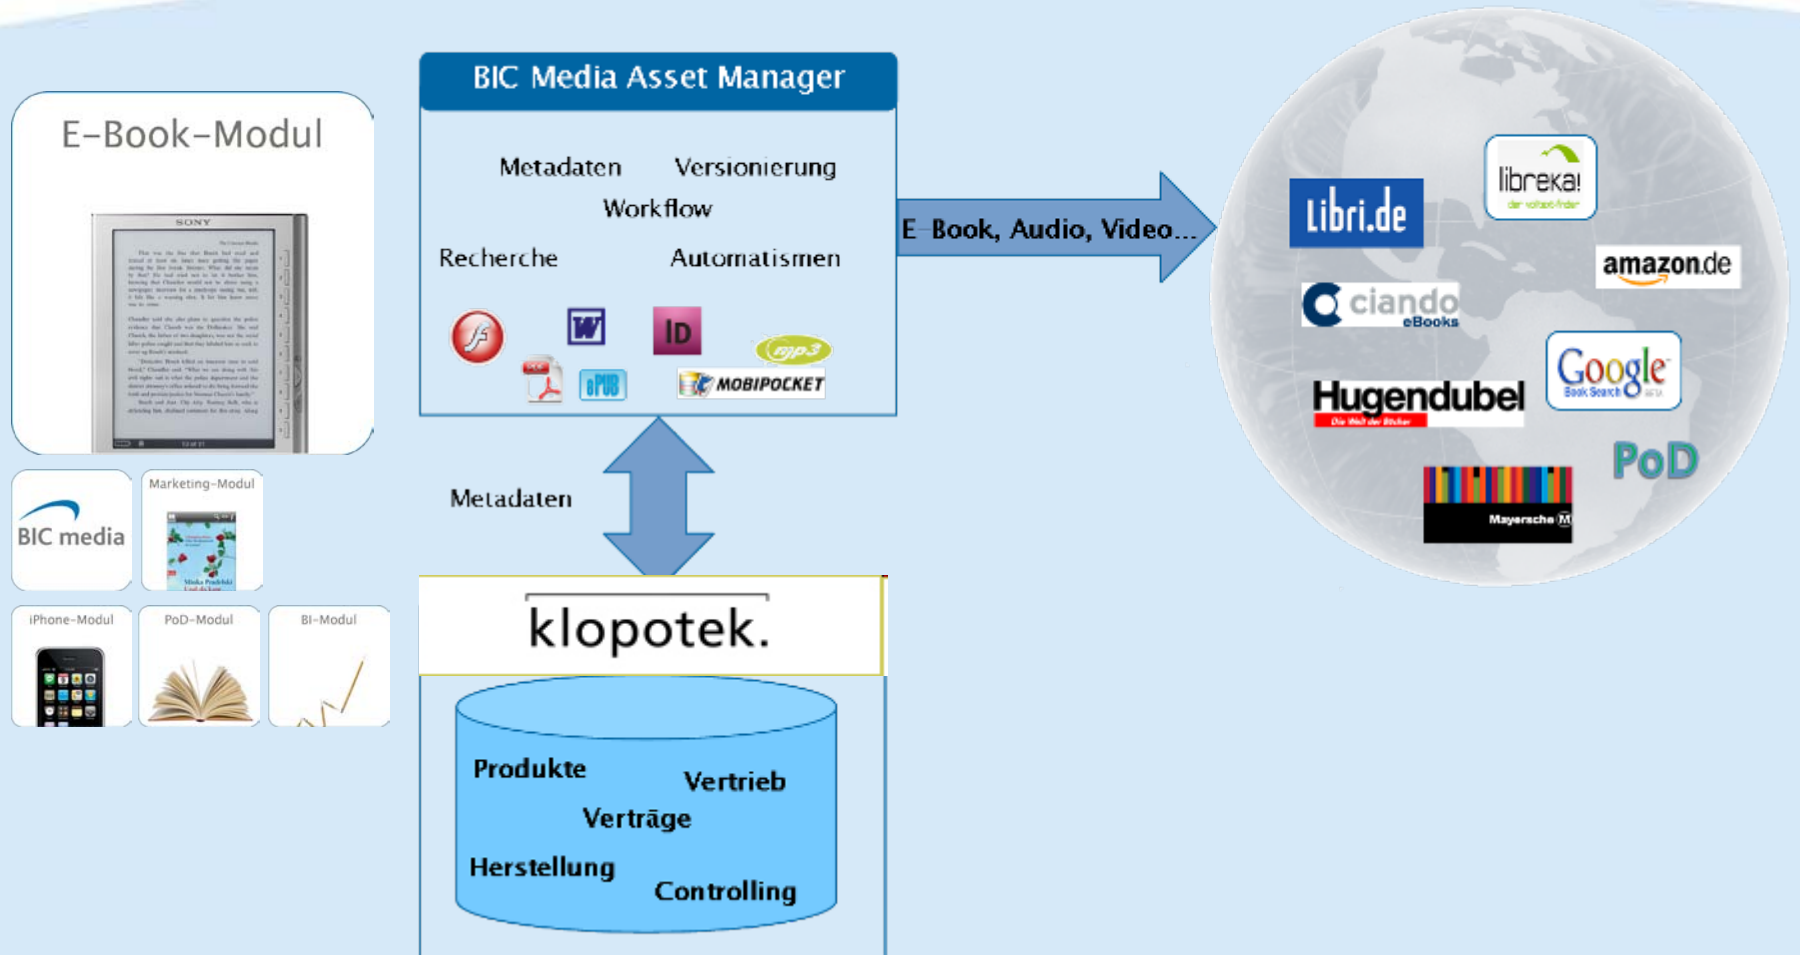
E-Book-Modul

SONY

BIC media

Marketing-Modul

iPhone-Modul

PoD-Modul

BI-Modul

BIC Media Asset Manager

Metadaten Versionierung

Workflow

Recherche Automatismen

W

ID

mp3

ePUB

MOBIPOCKET

E-Book, Audio, Video...

Metadaten

klopotek.

Produkte

Vertrieb

Verträge

Herstellung

Controlling

Libri.de

libreka!

amazon.de

ciando eBooks

Google Book Search

Hugendubel

PoD

Mayersche